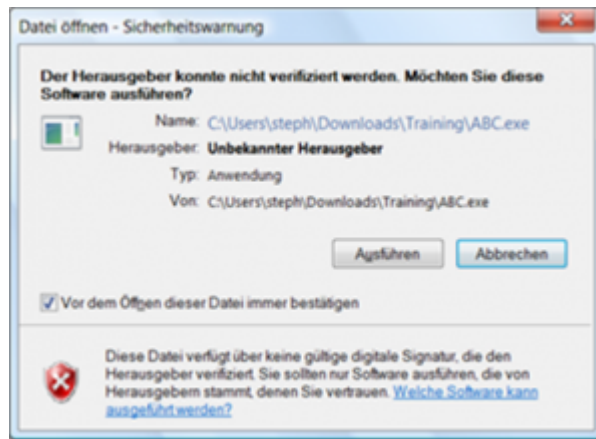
Datei öffnen - Sicherheitswarnung

Der Herausgeber konnte nicht verifiziert werden. Möchten Sie diese Software ausführen?

Name: C:\Users\steph\Downloads\Training\ABC.exe

Herausgeber: Unbekannter Herausgeber

Typ: Anwendung

Von: C:\Users\steph\Downloads\Training\ABC.exe

Ausführen

Abbrechen

Vor dem Öffnen dieser Datei immer bestätigen

Diese Datei verfügt über keine gültige digitale Signatur, die den Herausgeber verifiziert. Sie sollten nur Software ausführen, die von Herausgebern stammt, denen Sie vertrauen. Welche Software kann ausgeführt werden?